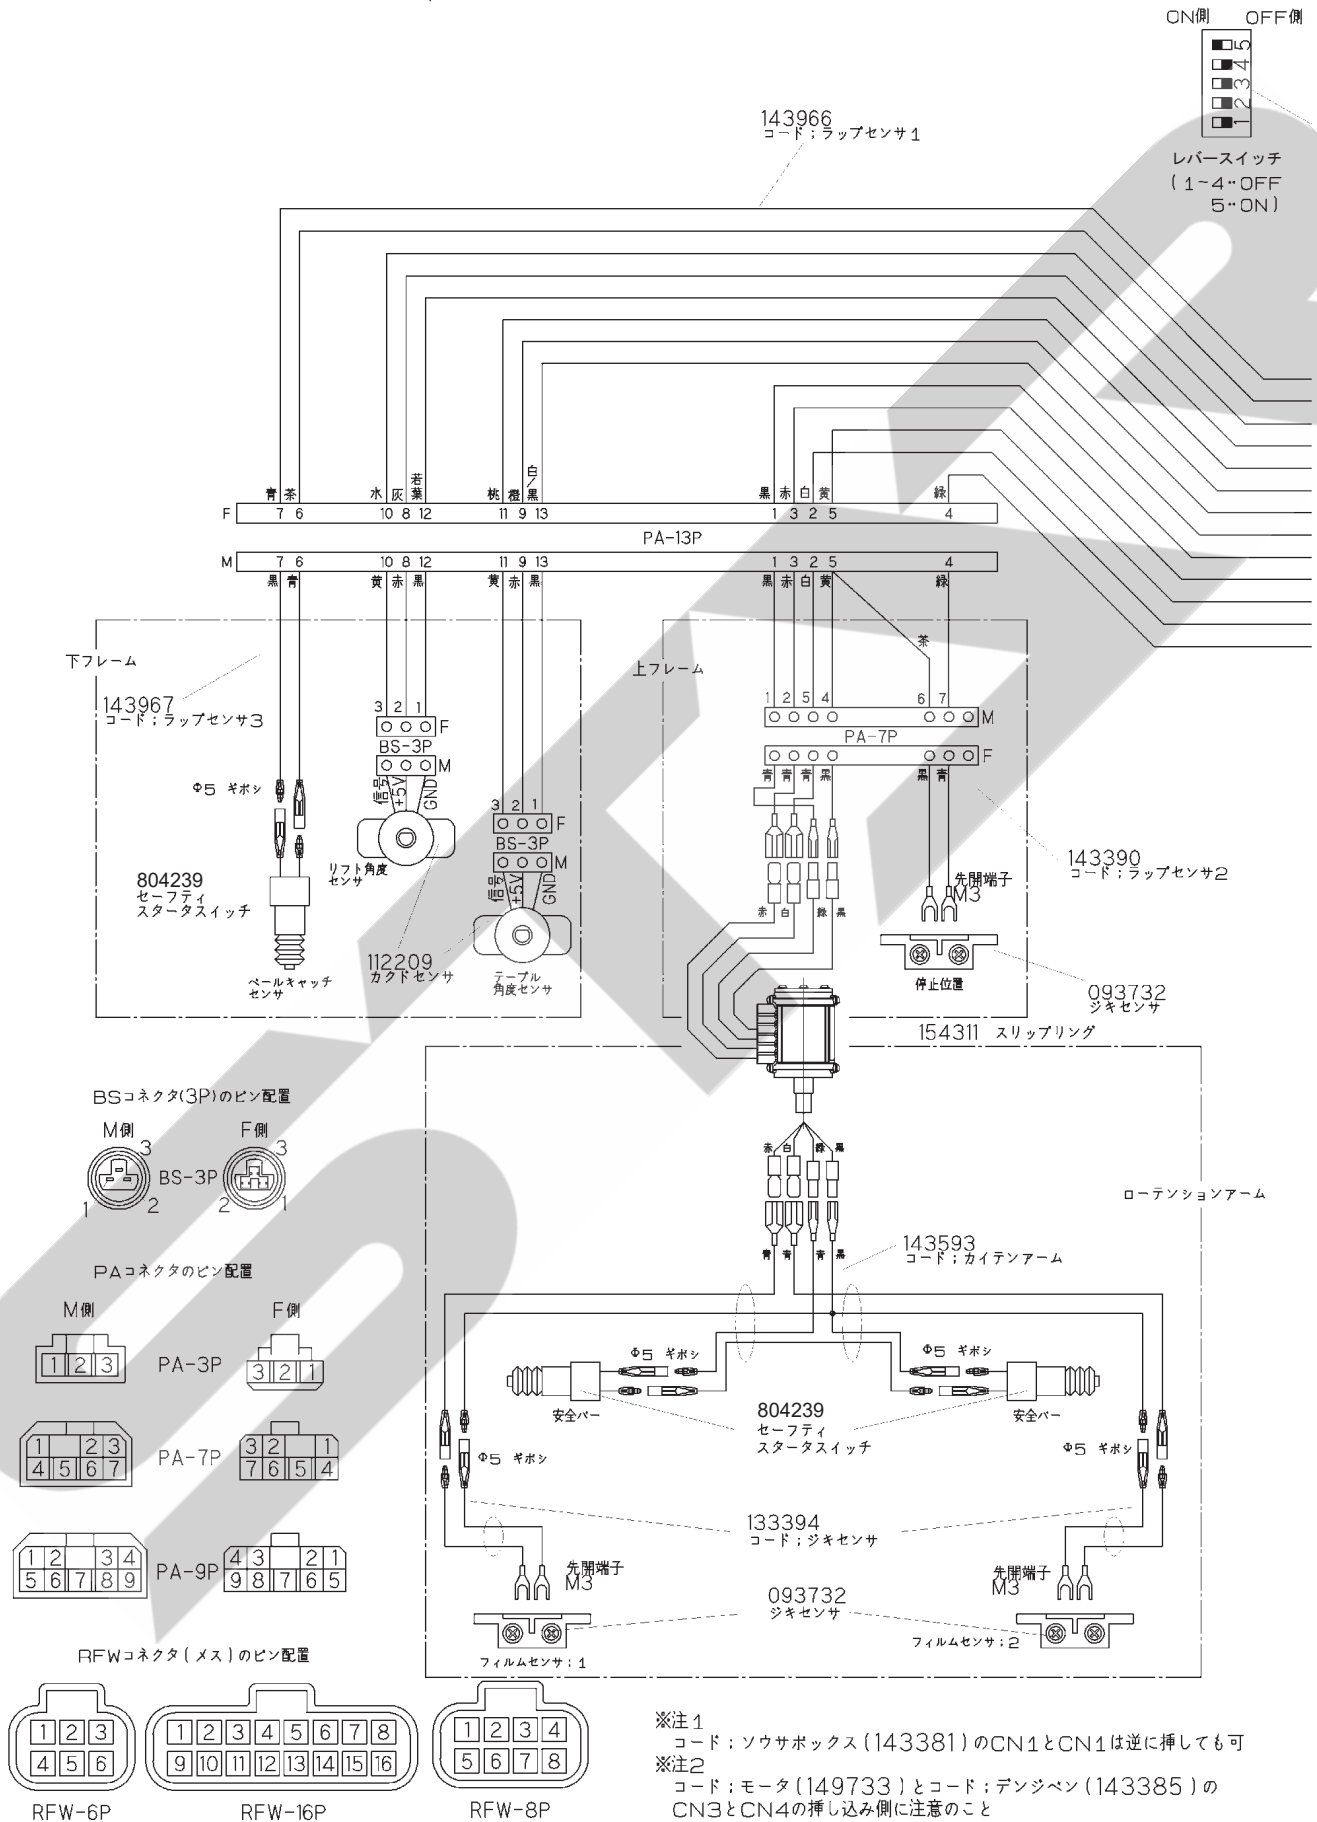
ON側 OFF側
5
4
3
2
1
レバースイッチ
(1~4‥OFF
5‥ON)

143966
コード;ラップセンサ1

青 茶 水 灰 若葉 桃 橙 白/黒 黒 赤 白 黄 緑
F 7 6 10 8 12 11 9 13 1 3 2 5 4
PA-13P
M 7 6 10 8 12 11 9 13 1 3 2 5 4
黒 青 黄 赤 黒 黄 赤 黒 黒 赤 白 黄 緑

下フレーム
143967
コード;ラップセンサ3
3 2 1
F
BS-3P
M
信号 +5V GND
Φ5 ギボシ
リフト角度センサ
804239
セーフティ
スタータスイッチ
3 2 1
F
BS-3P
M
信号 +5V GND
ベールキャッチセンサ
112209
カクドセンサ
テーブル角度センサ

上フレーム
茶
1 2 5 4 6 7
M
PA-7P
F
青 青 青 黒 黒 青
赤 白 緑 黒
143390
コード;ラップセンサ2
先開端子
M3
停止位置
093732
ジキセンサ
154311 スリップリング

BSコネクタ(3P)のピン配置
M側 F側
3 3
BS-3P
1 2 2 1

PAコネクタのピン配置
M側 F側
| 1 | 2 | 3 |
PA-3P
| 3 | 2 | 1 |

| 1 | | 2 | 3 |
|---|---|---|---|
| 4 | 5 | 6 | 7 |
PA-7P
| 3 | 2 | | 1 |
|---|---|---|---|
| 7 | 6 | 5 | 4 |

| 1 | 2 | | 3 | 4 |
|---|---|---|---|---|
| 5 | 6 | 7 | 8 | 9 |
PA-9P
| 4 | 3 | | 2 | 1 |
|---|---|---|---|---|
| 9 | 8 | 7 | 6 | 5 |

赤 白 緑 黒
ローテンションアーム
青 青 青 黒
143593
コード;カイテンアーム
Φ5 ギボシ Φ5 ギボシ
安全バー
804239
セーフティ
スタータスイッチ
安全バー
Φ5 ギボシ Φ5 ギボシ
133394
コード;ジキセンサ
先開端子
M3
先開端子
M3
093732
ジキセンサ
フィルムセンサ:1
フィルムセンサ:2

RFWコネクタ(メス)のピン配置
| 1 | 2 | 3 |
|---|---|---|
| 4 | 5 | 6 |
RFW-6P

| 1 | 2 | 3 | 4 | 5 | 6 | 7 | 8 |
|---|---|---|---|---|---|---|---|
| 9 | 10 | 11 | 12 | 13 | 14 | 15 | 16 |
RFW-16P

| 1 | 2 | 3 | 4 |
|---|---|---|---|
| 5 | 6 | 7 | 8 |
RFW-8P

※注1
コード;ソウサボックス(143381)のCN1とCN1は逆に挿しても可
※注2
コード;モータ(149733)とコード;デンジベン(143385)のCN3とCN4の挿し込み側に注意のこと